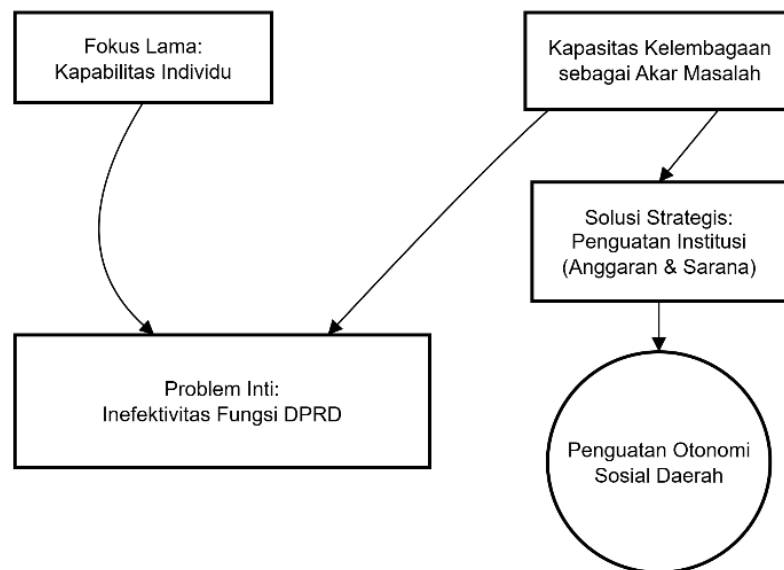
Fokus Lama:
Kapabilitas Individu

Kapasitas Kelembagaan
sebagai Akar Masalah

Solusi Strategis:
Penguatan Institusi
(Anggaran & Sarana)

Problem Inti:
Inefektivitas Fungsi DPRD

Penguatan Otonomi
Sosial Daerah